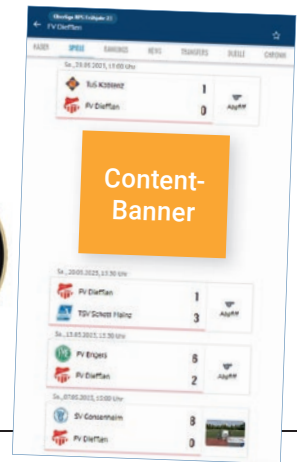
Oberliga RPS Südwest 57
FV Dieffen
KADER SPIELE RANKINGS NEWS TRANSFERS DUELLE CHRONIK
Sa., 28.05.2023, 15:00 Uhr
TuS Koblenz 1
FV Dieffen 0
Abpfiff
Content-Banner
Sa., 20.05.2023, 15:30 Uhr
FV Dieffen 1
TSV Schott Mainz 3
Abpfiff
Sa., 13.05.2023, 15:30 Uhr
FV Engers 6
FV Dieffen 2
Abpfiff
Sa., 07.05.2023, 15:00 Uhr
SV Gonsenheim 8
FV Dieffen 0